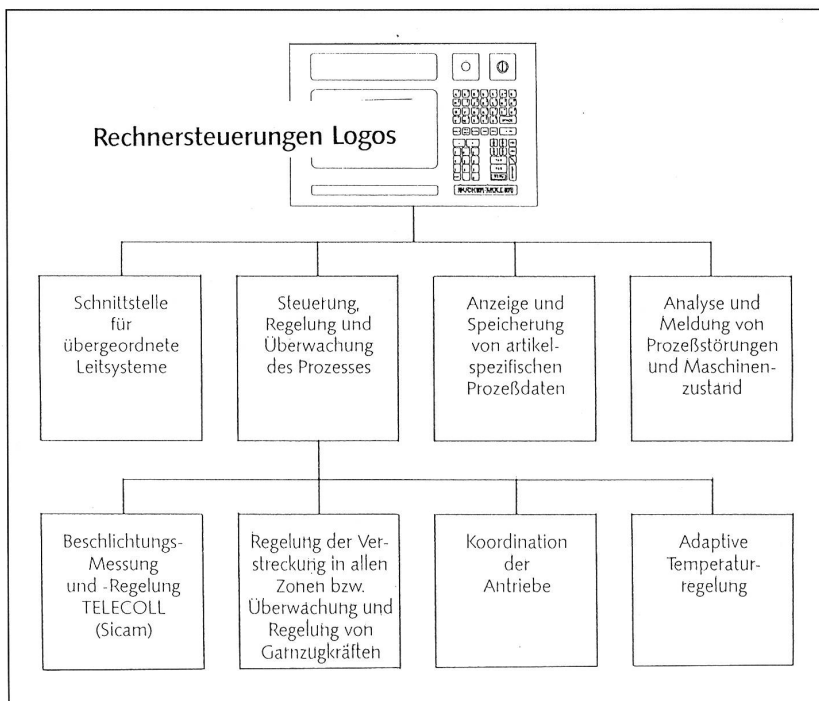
Rechnersteuerungen Logos

BUCKER MOLL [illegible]

Schnittstelle für übergeordnete Leitsysteme

Steuerung, Regelung und Überwachung des Prozesses

Anzeige und Speicherung von artikelspezifischen Prozeßdaten

Analyse und Meldung von Prozeßstörungen und Maschinenzustand

Beschlichtungs-Messung und -Regelung TELECOLL (Sicam)

Regelung der Verstreckung in allen Zonen bzw. Überwachung und Regelung von Garnzugkräften

Koordination der Antriebe

Adaptive Temperaturregelung